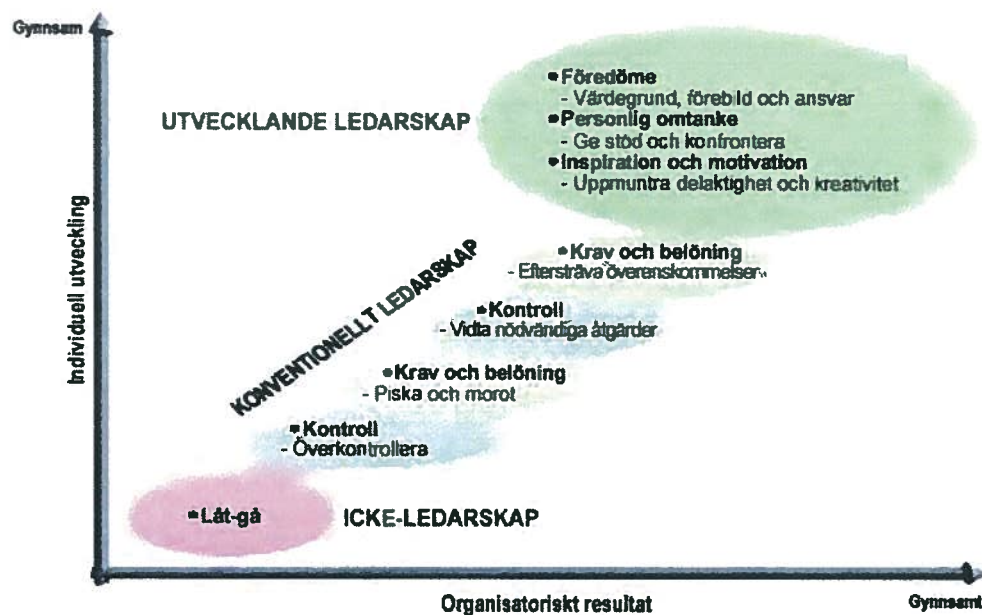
Gynnsam

Individuell utveckling

UTVECKLANDE LEDARSKAP

•Föredöme
- Värdegrund, förebild och ansvar
•Personlig omtanke
- Ge stöd och konfrontera
•Inspiration och motivation
- Uppmuntra delaktighet och kreativitet

KONVENTIONELLT LEDARSKAP

•Krav och belöning
- Eftersträva överenskommelser

•Kontroll
- Vidta nödvändiga åtgärder

•Krav och belöning
- Piska och morot

•Kontroll
- Överkontrollera

•Låt-gå

ICKE-LEDARSKAP

Organisatoriskt resultat

Gynnsamt